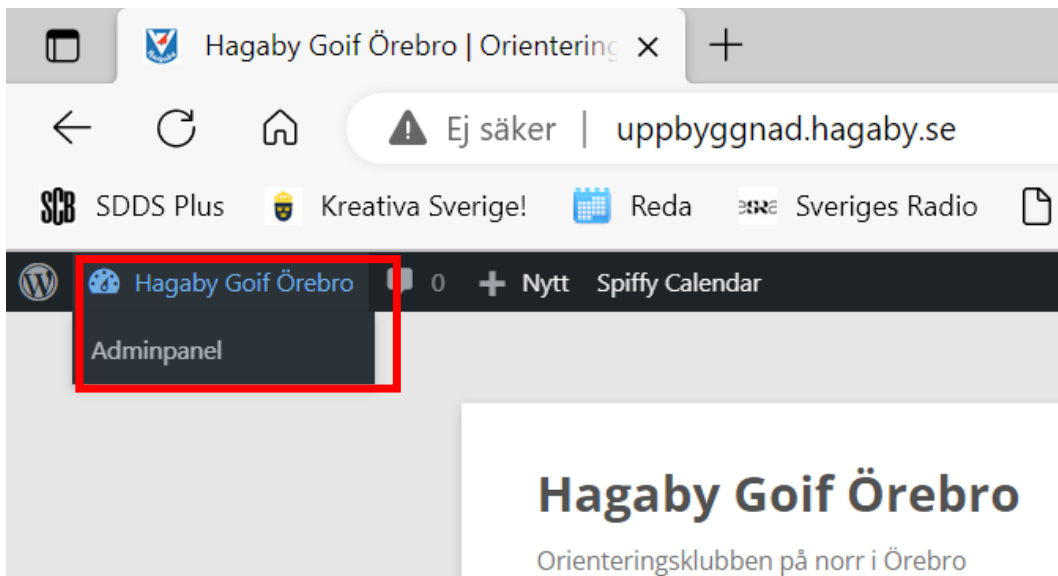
Hagaby Goif Örebro | Orientering ×

Ej säker | uppbyggnad.hagaby.se

SCB SDDS Plus Kreativa Sverige! Reda Sveriges Radio

Hagaby Goif Örebro 0 + Nytt Spiffy Calendar

Adminpanel

Hagaby Goif Örebro

Orienteringsklubben på norr i Örebro